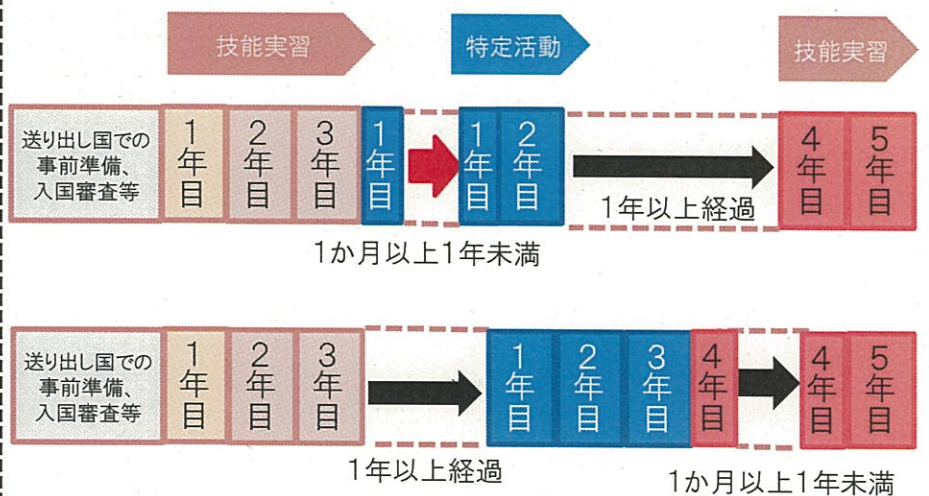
技能実習

特定活動

技能実習

送り出し国での事前準備、入国審査等

1年目

2年目

3年目

1年目

1年目

2年目

1年以上経過

4年目

5年目

1か月以上1年未満

送り出し国での事前準備、入国審査等

1年目

2年目

3年目

1年目

2年目

3年目

4年目

4年目

5年目

1年以上経過

1か月以上1年未満